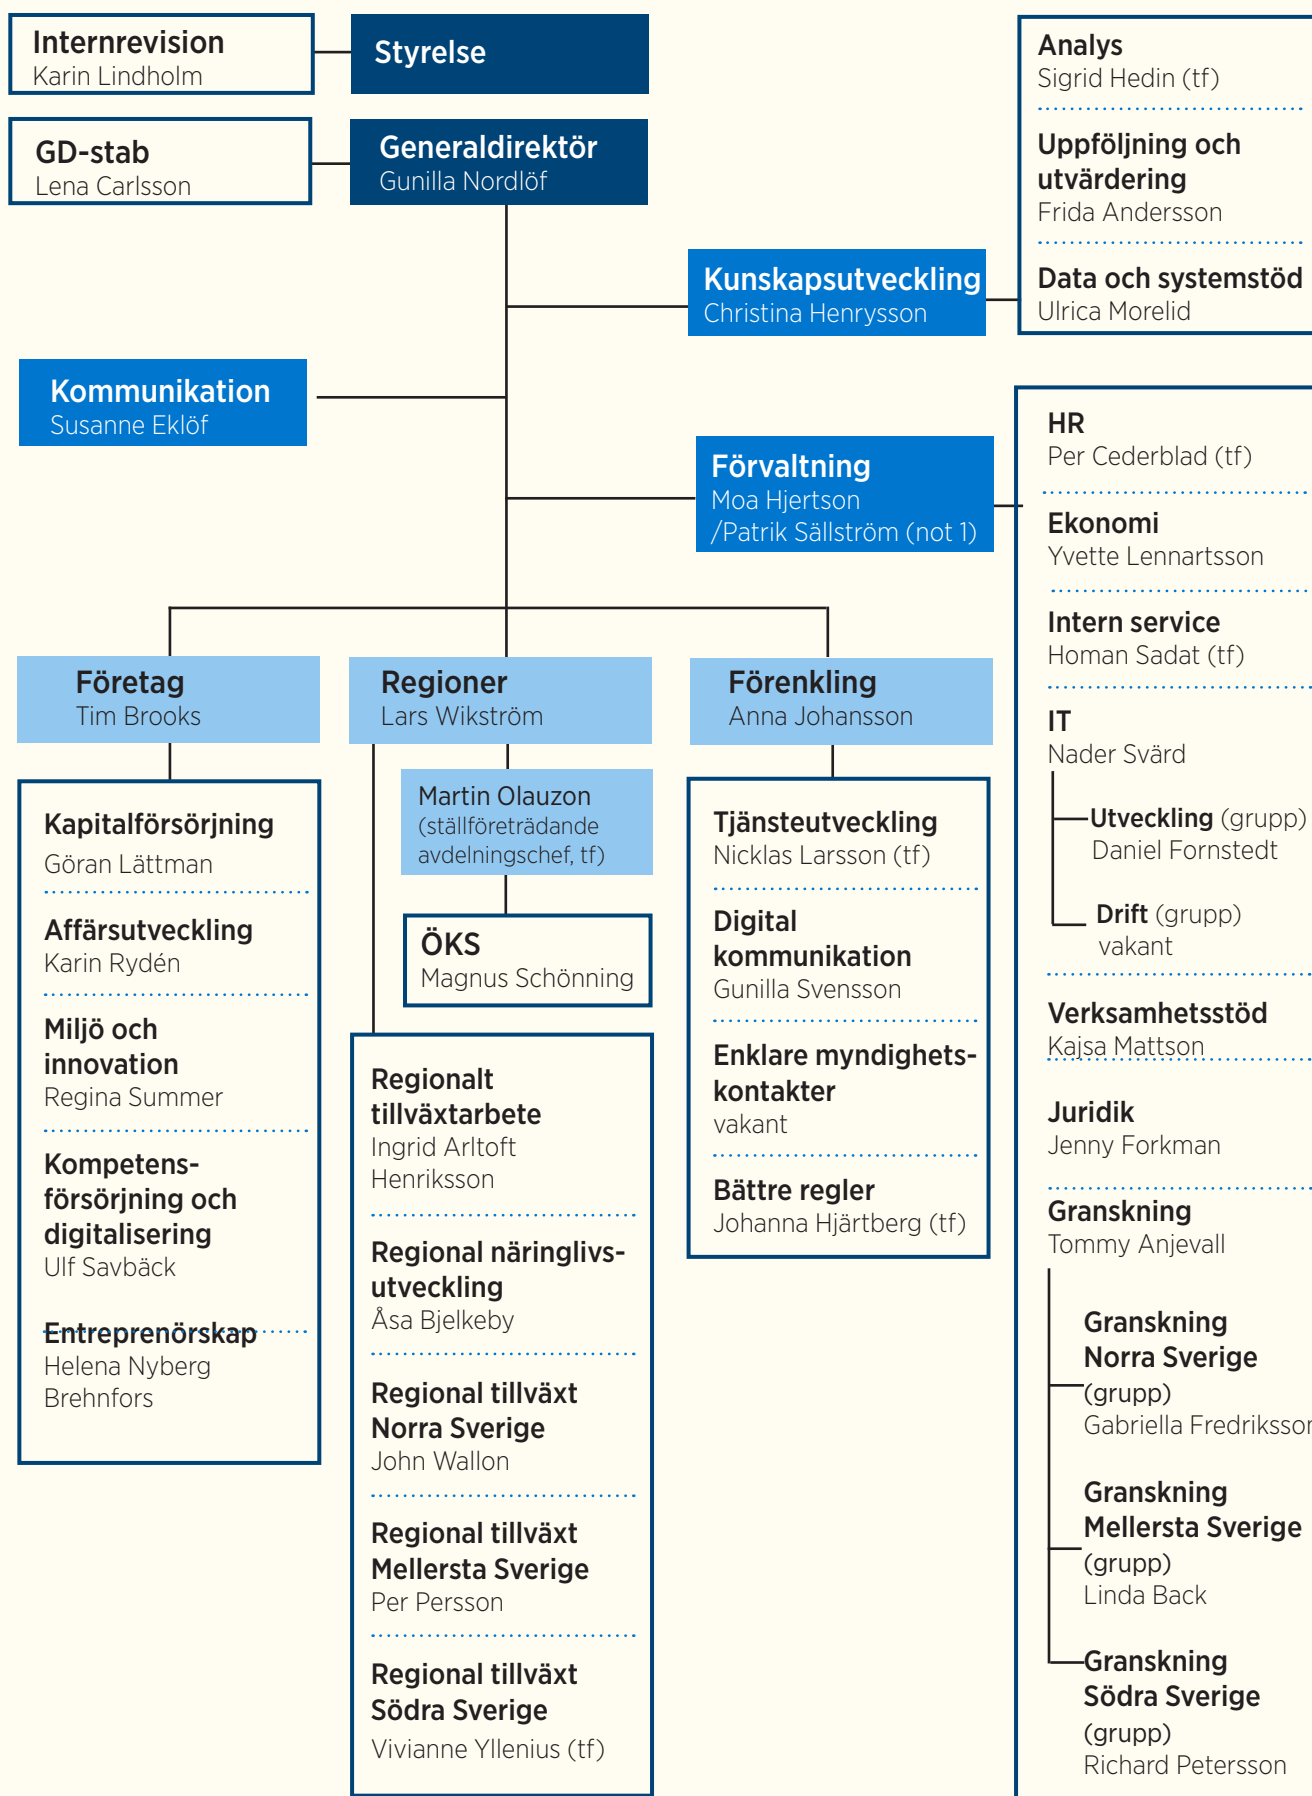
Internrevision
Karin Lindholm

Styrelse

GD-stab
Lena Carlsson

Generaldirektör
Gunilla Nordlöf

Analys
Sigrid Hedin (tf)

Uppföljning och utvärdering
Frida Andersson

Data och systemstöd
Ulrica Morelid

Kunskapsutveckling
Christina Henrysson

Kommunikation
Susanne Eklöf

Förvaltning
Moa Hjertson
/Patrik Sällström (not 1)

HR
Per Cederblad (tf)

Ekonomi
Yvette Lennartsson

Intern service
Homan Sadat (tf)

IT
Nader Svärd

Utveckling (grupp)
Daniel Fornstedt

Drift (grupp)
vakant

Verksamhetsstöd
Kajsa Mattson

Juridik
Jenny Forkman

Granskning
Tommy Anjevall

Granskning Norra Sverige (grupp)
Gabriella Fredriksson

Granskning Mellersta Sverige (grupp)
Linda Back

Granskning Södra Sverige (grupp)
Richard Petersson

Företag
Tim Brooks

Kapitalförsörjning
Göran Lättman

Affärsutveckling
Karin Rydén

Miljö och innovation
Regina Summer

Kompetensförsörjning och digitalisering
Ulf Savbäck

Entreprenörskap
Helena Nyberg Brehnfors

Regioner
Lars Wikström

Martin Olauzon
(ställföreträdande avdelningschef, tf)

ÖKS
Magnus Schönning

Regionalt tillväxtarbete
Ingrid Arltoft Henriksson

Regional näringlivsutveckling
Åsa Bjelkeby

Regional tillväxt Norra Sverige
John Wallon

Regional tillväxt Mellersta Sverige
Per Persson

Regional tillväxt Södra Sverige
Vivianne Yllenius (tf)

Förenkling
Anna Johansson

Tjänsteutveckling
Nicklas Larsson (tf)

Digital kommunikation
Gunilla Svensson

Enklare myndighetskontakter
vakant

Bättre regler
Johanna Hjärtberg (tf)